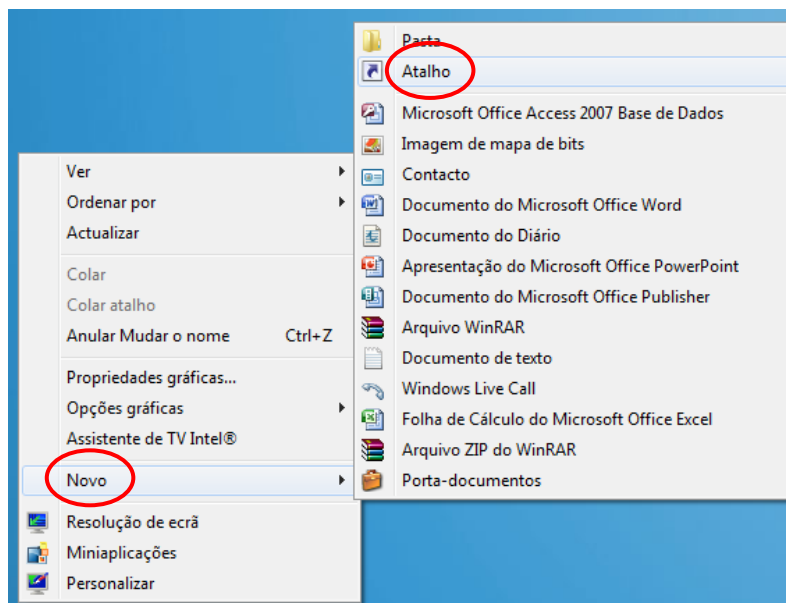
Ver
Ordenar por
Actualizar

Colar
Colar atalho
Anular Mudar o nome Ctrl+Z

Propriedades gráficas...
Opções gráficas
Assistente de TV Intel®

Novo

Resolução de ecrã
Miniaplicações
Personalizar

Pasta
Atalho

Microsoft Office Access 2007 Base de Dados
Imagem de mapa de bits
Contacto
Documento do Microsoft Office Word
Documento do Diário
Apresentação do Microsoft Office PowerPoint
Documento do Microsoft Office Publisher
Arquivo WinRAR
Documento de texto
Windows Live Call
Folha de Cálculo do Microsoft Office Excel
Arquivo ZIP do WinRAR
Porta-documentos